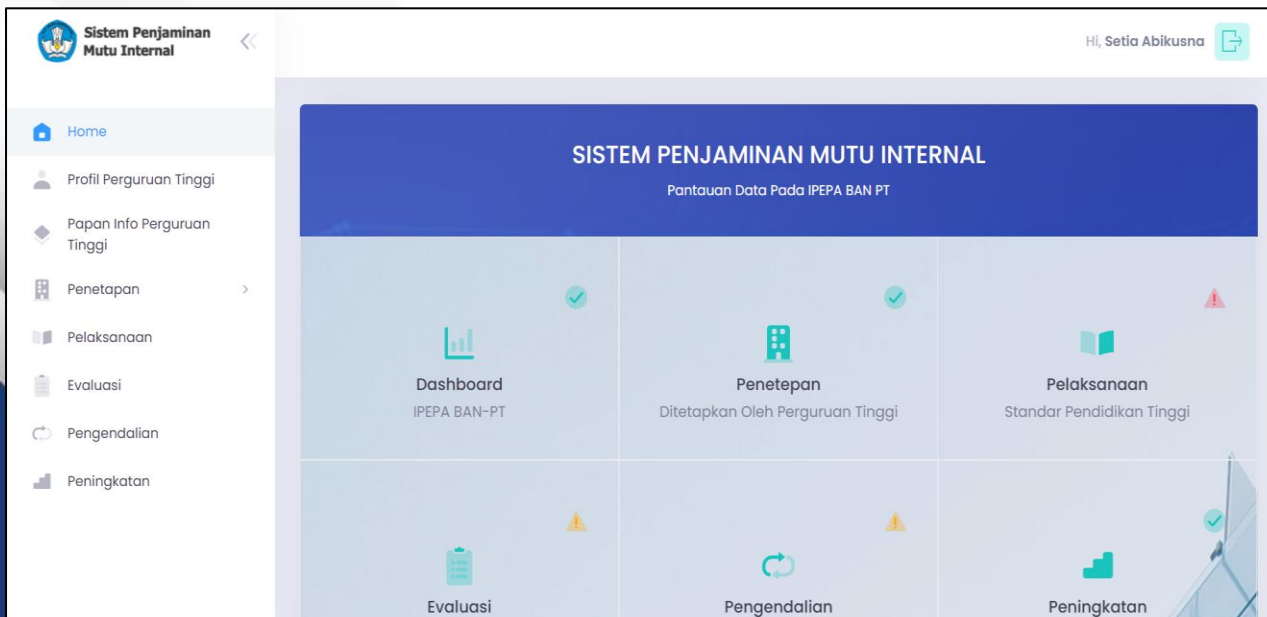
Sistem Penjaminan Mutu Internal

Hi, Setia Abikusna

Home
Profil Perguruan Tinggi
Papan Info Perguruan Tinggi
Penetapan
Pelaksanaan
Evaluasi
Pengendalian
Peningkatan

SISTEM PENJAMINAN MUTU INTERNAL
Pantauan Data Pada IPEPA BAN PT

Dashboard
IPEPA BAN-PT

Penetepan
Ditetapkan Oleh Perguruan Tinggi

Pelaksanaan
Standar Pendidikan Tinggi

Evaluasi

Pengendalian

Peningkatan